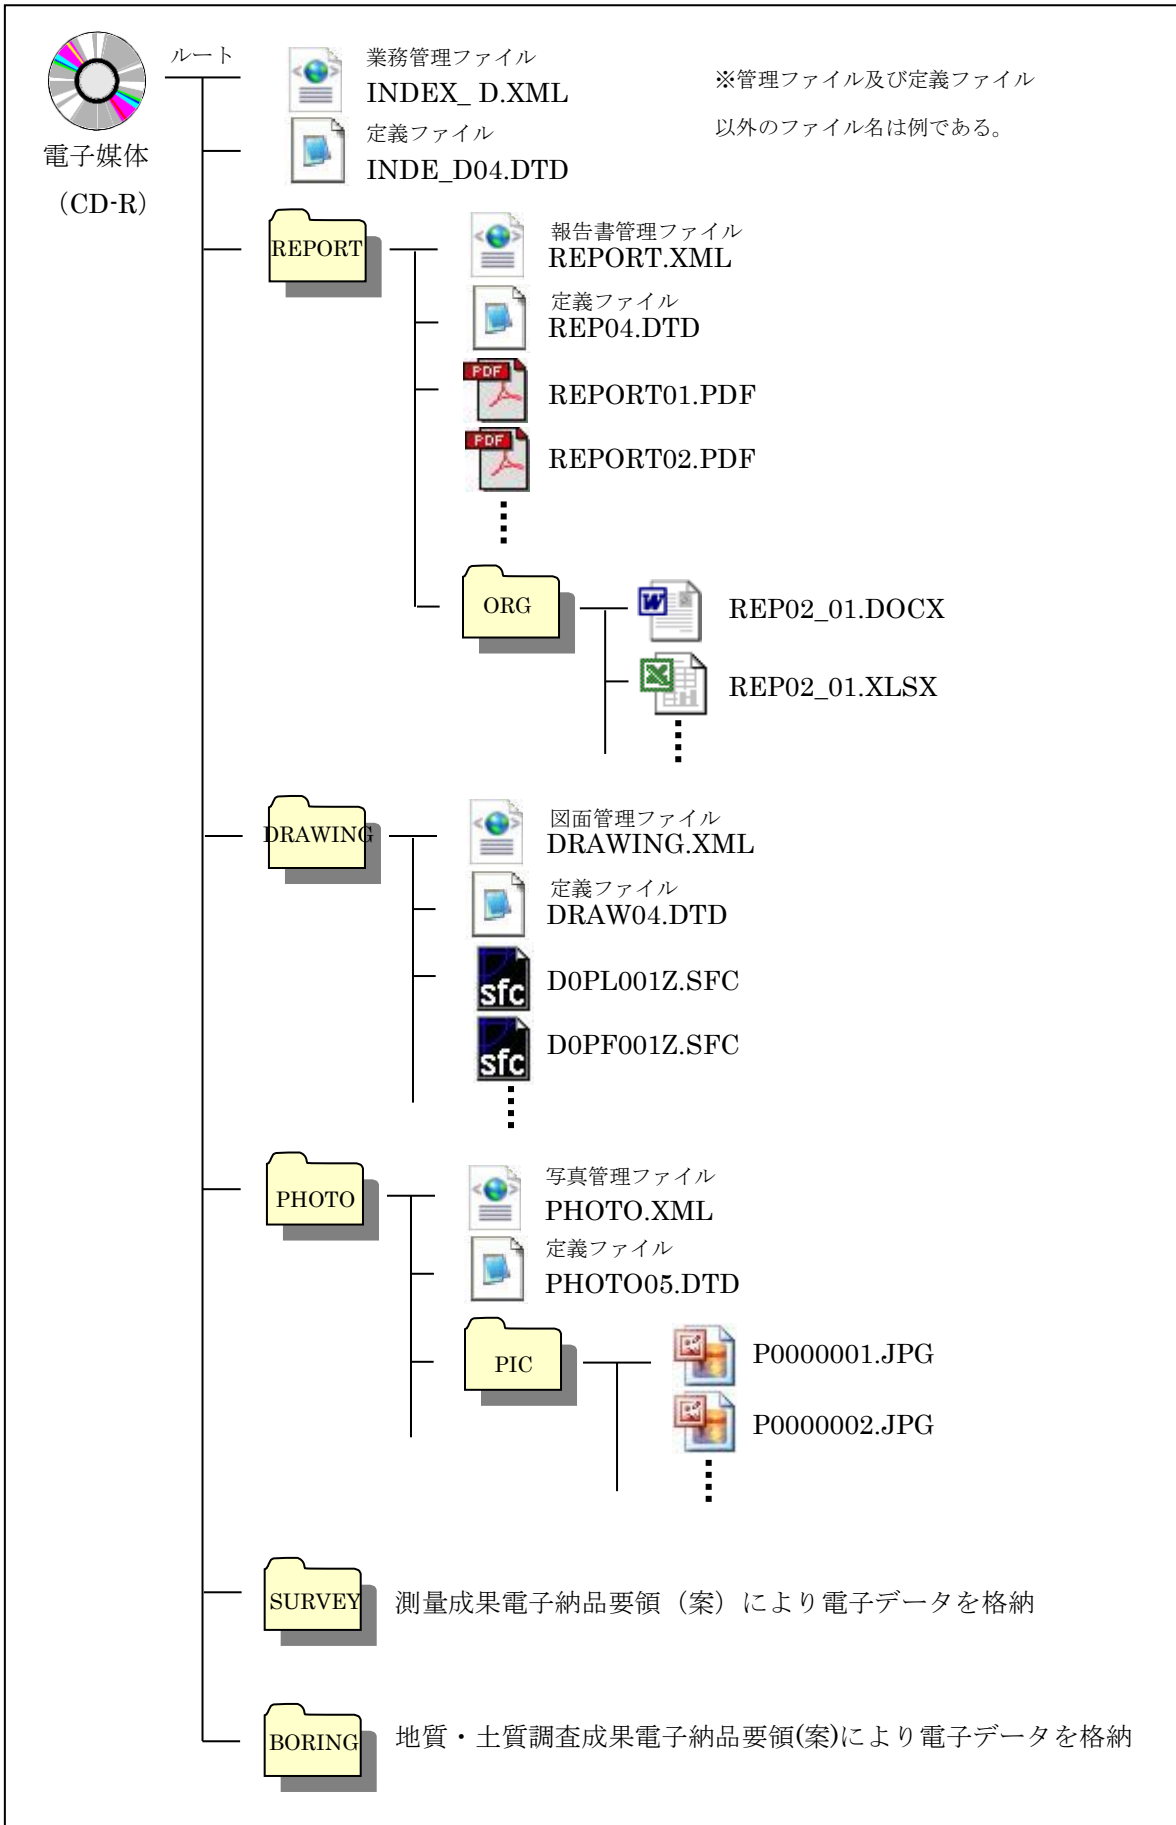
電子媒体
（CD-R）

ルート

業務管理ファイル
INDEX_ D.XML

※管理ファイル及び定義ファイル以外のファイル名は例である。

定義ファイル
INDE_D04.DTD

REPORT

報告書管理ファイル
REPORT.XML

定義ファイル
REP04.DTD

PDF
REPORT01.PDF

PDF
REPORT02.PDF

ORG

REP02_01.DOCX

REP02_01.XLSX

DRAWING

図面管理ファイル
DRAWING.XML

定義ファイル
DRAW04.DTD

sfc
D0PL001Z.SFC

sfc
D0PF001Z.SFC

PHOTO

写真管理ファイル
PHOTO.XML

定義ファイル
PHOTO05.DTD

PIC

P0000001.JPG

P0000002.JPG

SURVEY
測量成果電子納品要領（案）により電子データを格納

BORING
地質・土質調査成果電子納品要領(案)により電子データを格納